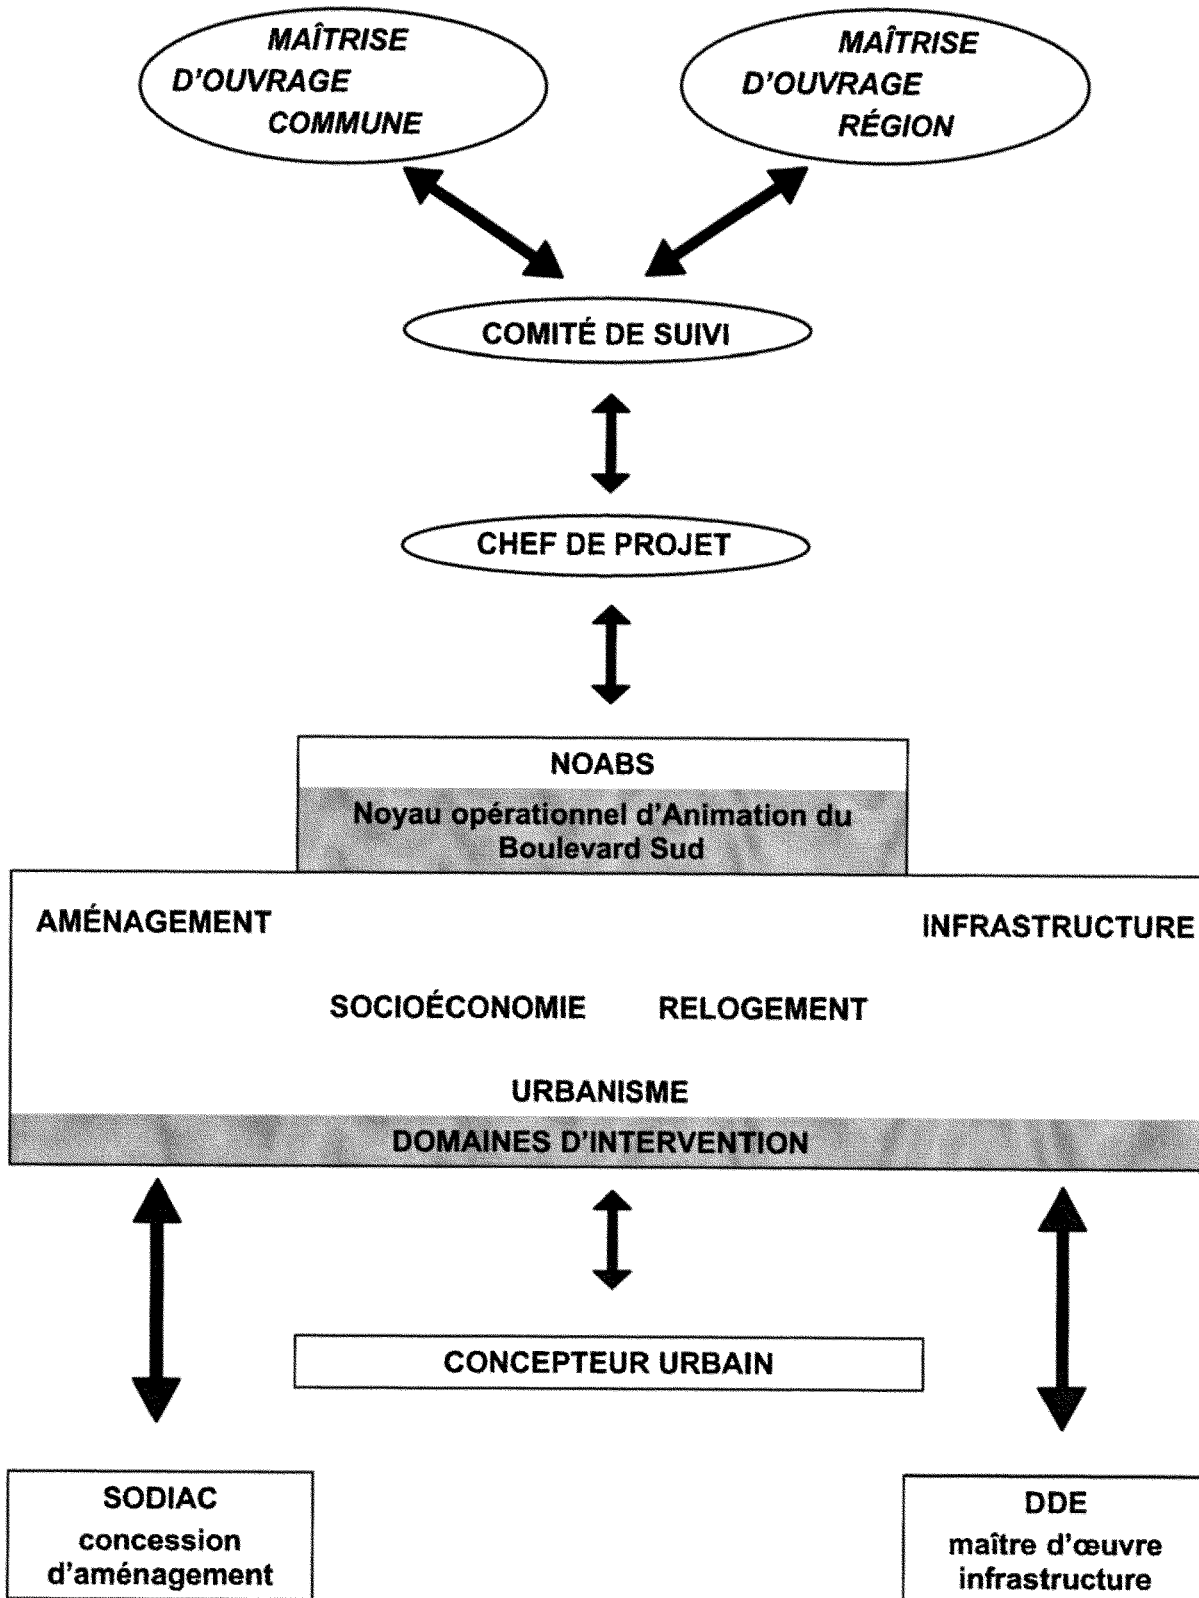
MAÎTRISE D'OUVRAGE COMMUNE

MAÎTRISE D'OUVRAGE RÉGION

COMITÉ DE SUIVI

CHEF DE PROJET

NOABS

Noyau opérationnel d'Animation du Boulevard Sud

AMÉNAGEMENT

INFRASTRUCTURE

SOCIOÉCONOMIE

RELOGEMENT

URBANISME

DOMAINES D'INTERVENTION

CONCEPTEUR URBAIN

SODIAC
concession d'aménagement

DDE
maître d'œuvre infrastructure